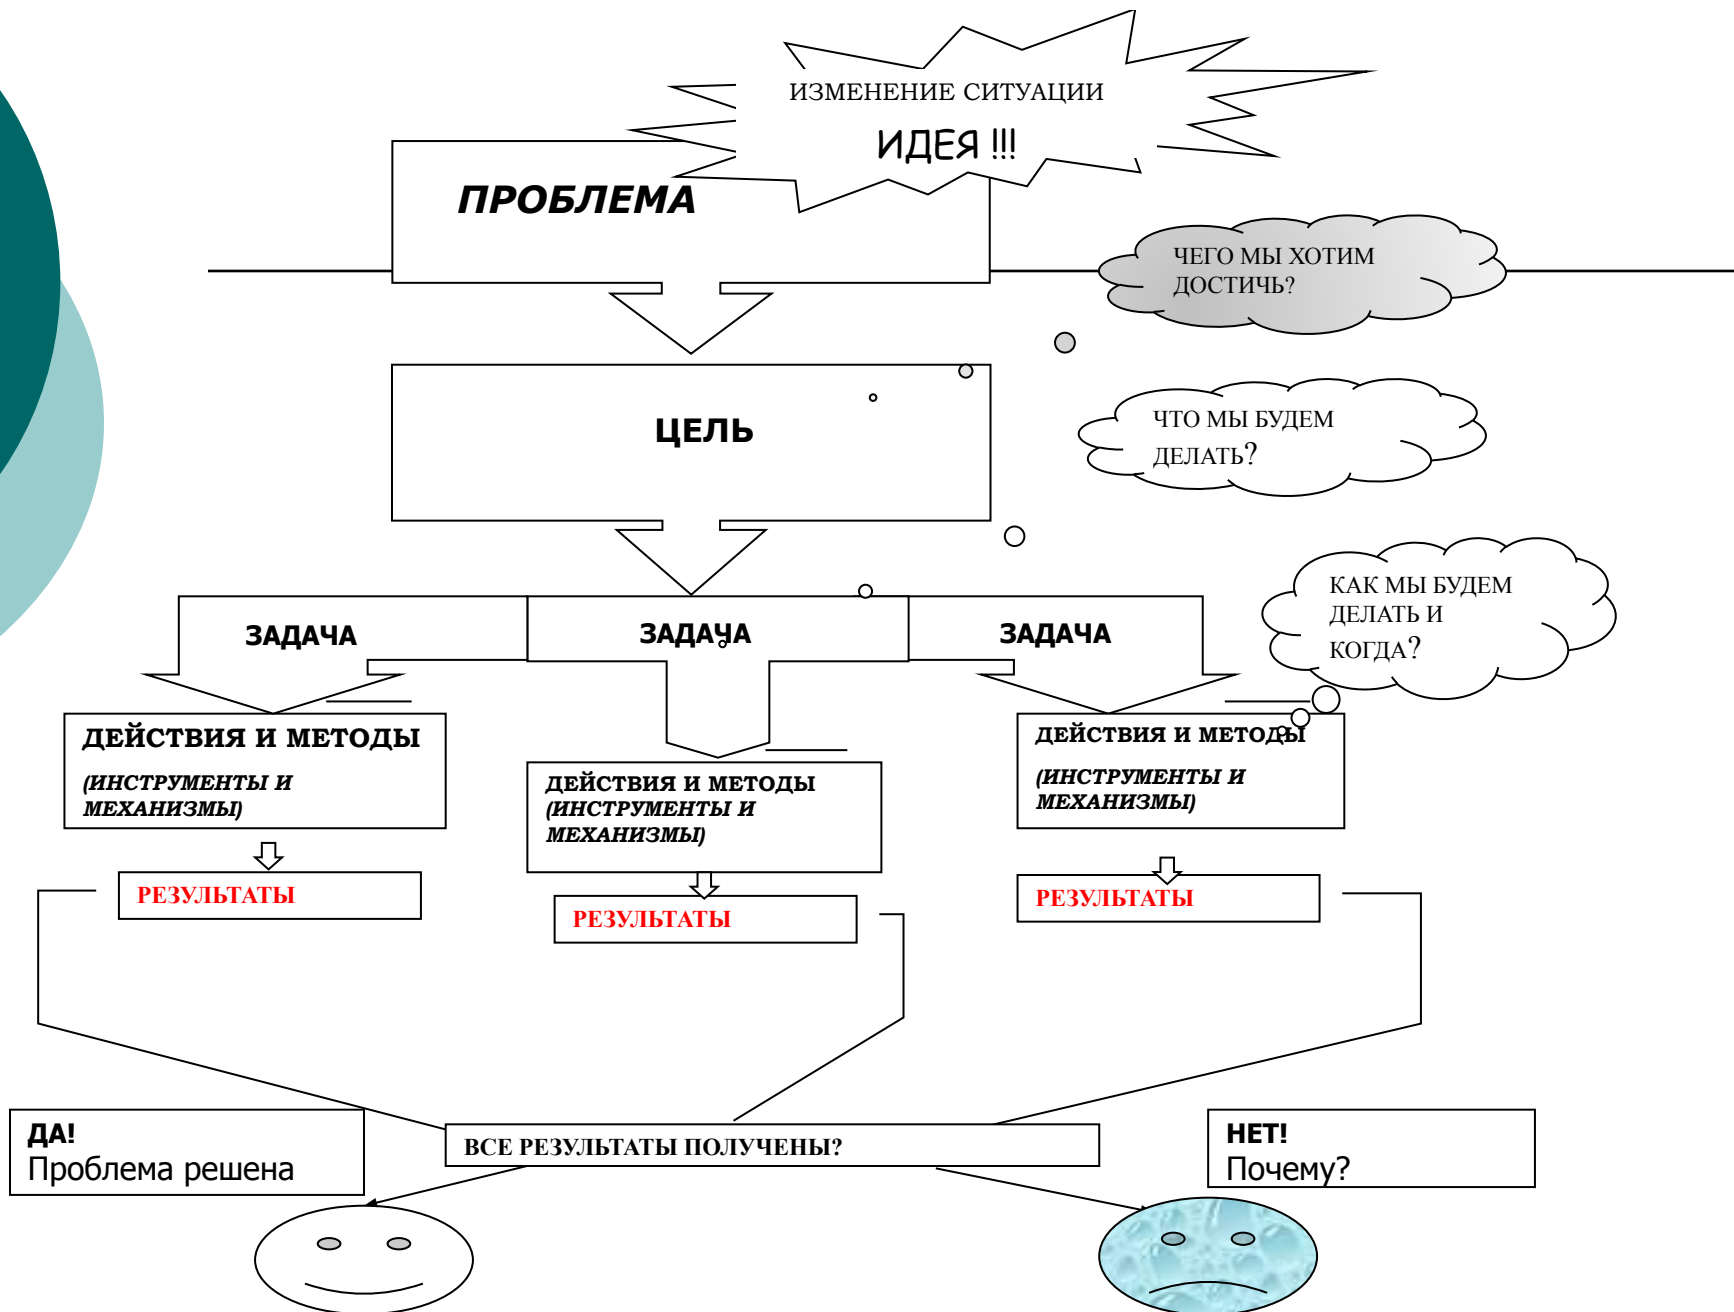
ИЗМЕНЕНИЕ СИТУАЦИИ
ИДЕЯ !!!

ПРОБЛЕМА

ЧЕГО МЫ ХОТИМ ДОСТИЧЬ?

ЦЕЛЬ

ЧТО МЫ БУДЕМ ДЕЛАТЬ?

КАК МЫ БУДЕМ ДЕЛАТЬ И КОГДА?

ЗАДАЧА

ЗАДАЧА

ЗАДАЧА

ДЕЙСТВИЯ И МЕТОДЫ
(ИНСТРУМЕНТЫ И МЕХАНИЗМЫ)

ДЕЙСТВИЯ И МЕТОДЫ
(ИНСТРУМЕНТЫ И МЕХАНИЗМЫ)

ДЕЙСТВИЯ И МЕТОДЫ
(ИНСТРУМЕНТЫ И МЕХАНИЗМЫ)

РЕЗУЛЬТАТЫ

РЕЗУЛЬТАТЫ

РЕЗУЛЬТАТЫ

ДА!
Проблема решена

ВСЕ РЕЗУЛЬТАТЫ ПОЛУЧЕНЫ?

НЕТ!
Почему?